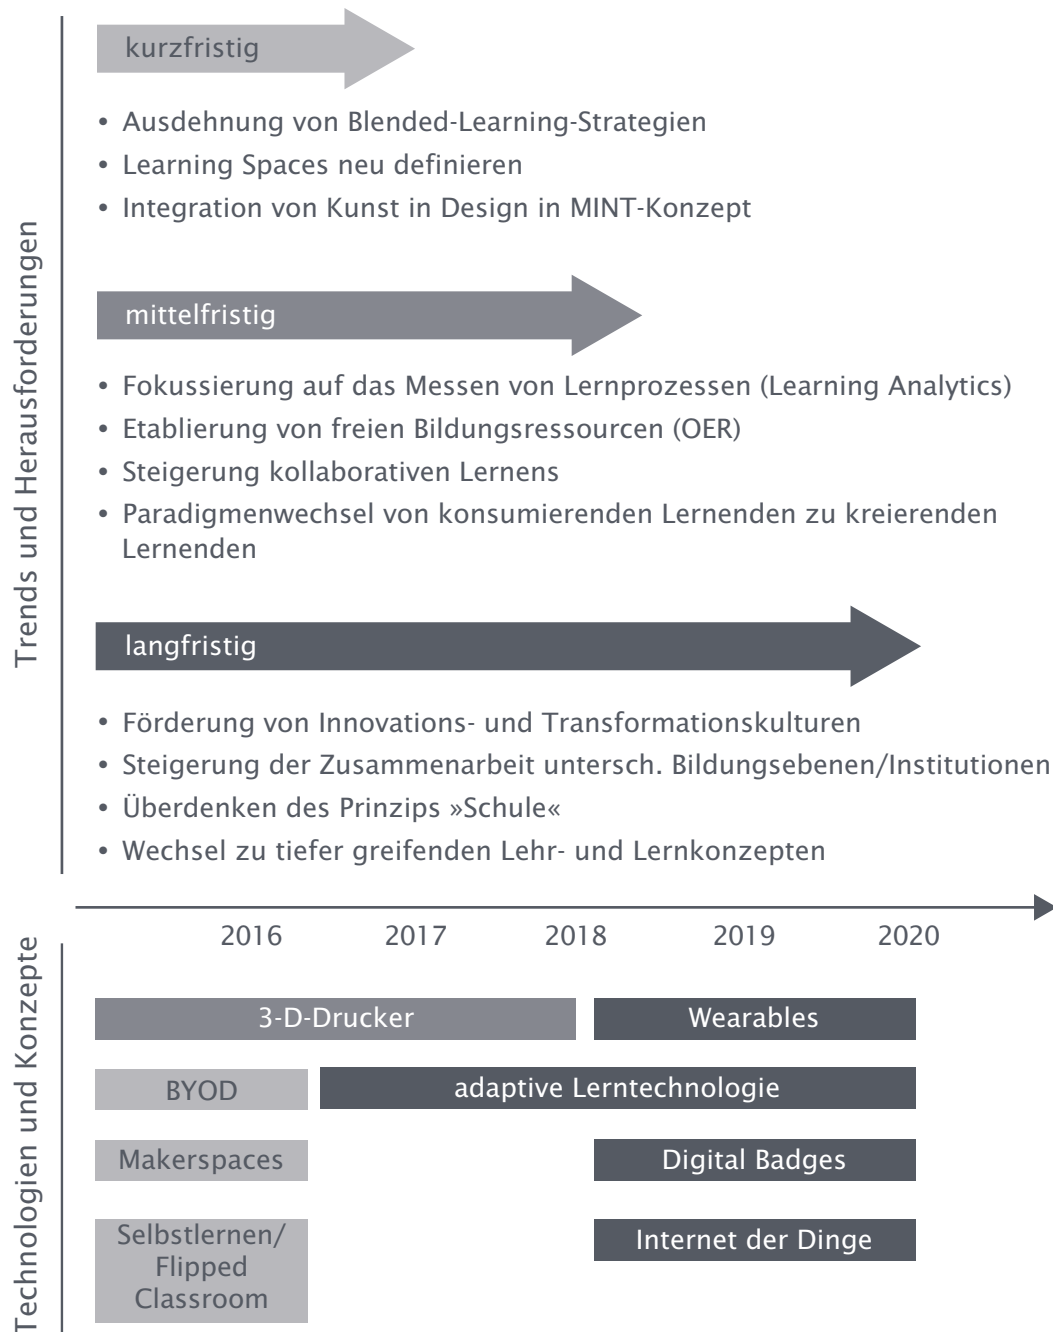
Trends und Herausforderungen

kurzfristig

• Ausdehnung von Blended-Learning-Strategien
• Learning Spaces neu definieren
• Integration von Kunst in Design in MINT-Konzept

mittelfristig

• Fokussierung auf das Messen von Lernprozessen (Learning Analytics)
• Etablierung von freien Bildungsressourcen (OER)
• Steigerung kollaborativen Lernens
• Paradigmenwechsel von konsumierenden Lernenden zu kreierenden Lernenden

langfristig

• Förderung von Innovations- und Transformationskulturen
• Steigerung der Zusammenarbeit untersch. Bildungsebenen/Institutionen
• Überdenken des Prinzips »Schule«
• Wechsel zu tiefer greifenden Lehr- und Lernkonzepten

2016 2017 2018 2019 2020

Technologien und Konzepte

3-D-Drucker
Wearables
BYOD
adaptive Lerntechnologie
Makerspaces
Digital Badges
Selbstlernen/ Flipped Classroom
Internet der Dinge